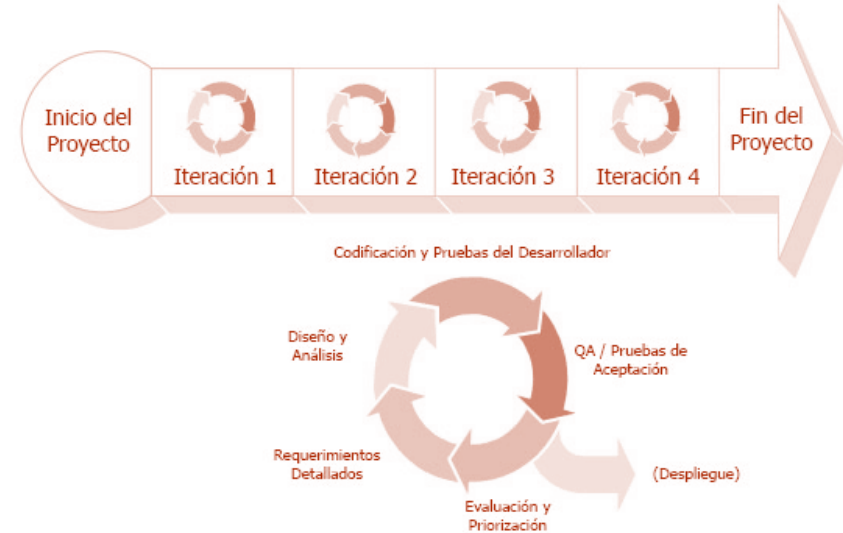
Inicio del Proyecto

Iteración 1

Iteración 2

Iteración 3

Iteración 4

Fin del Proyecto

Codificación y Pruebas del Desarrollador

Diseño y Análisis

QA / Pruebas de Aceptación

Requerimientos Detallados

(Despliegue)

Evaluación y Priorización